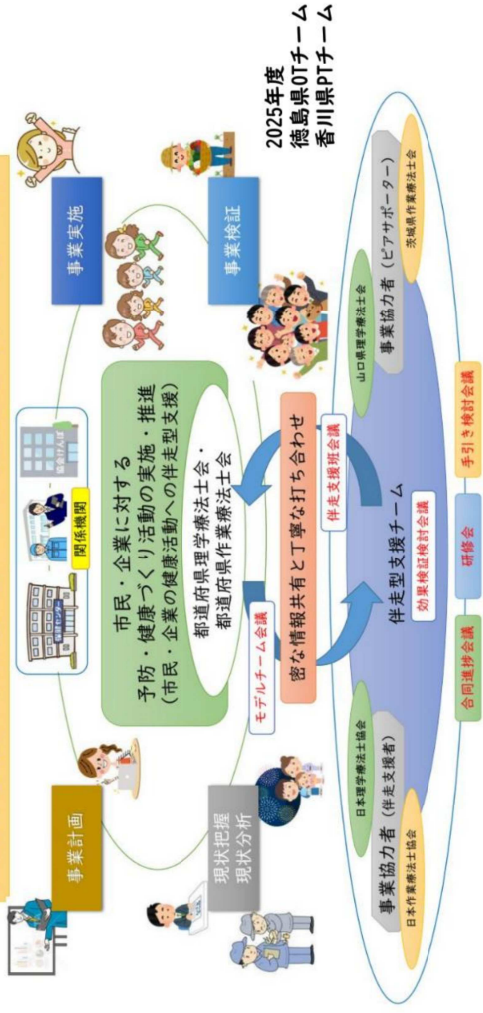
2025年度
徳島県OTチーム
香川県PTチーム

事業実施

事業検証

関係機関

協会ビル

事業計画

現状把握
現状分析

市民・企業に対する
予防・健康づくり活動の実施・推進
（市民・企業の健康活動への伴走型支援）

都道府県理学療法士会・
都道府県作業療法士会

密な情報共有と丁寧な打ち合わせ

モデルチーム会議

伴走支援班会議

伴走型支援チーム

効果検証検討会議

事業協力者（伴走支援者）
日本作業療法士協会
日本理学療法士協会

事業協力者（ピアサポーター）
山口県理学療法士会
茨城県作業療法士会

合同進捗会議

研修会

手引き検討会議